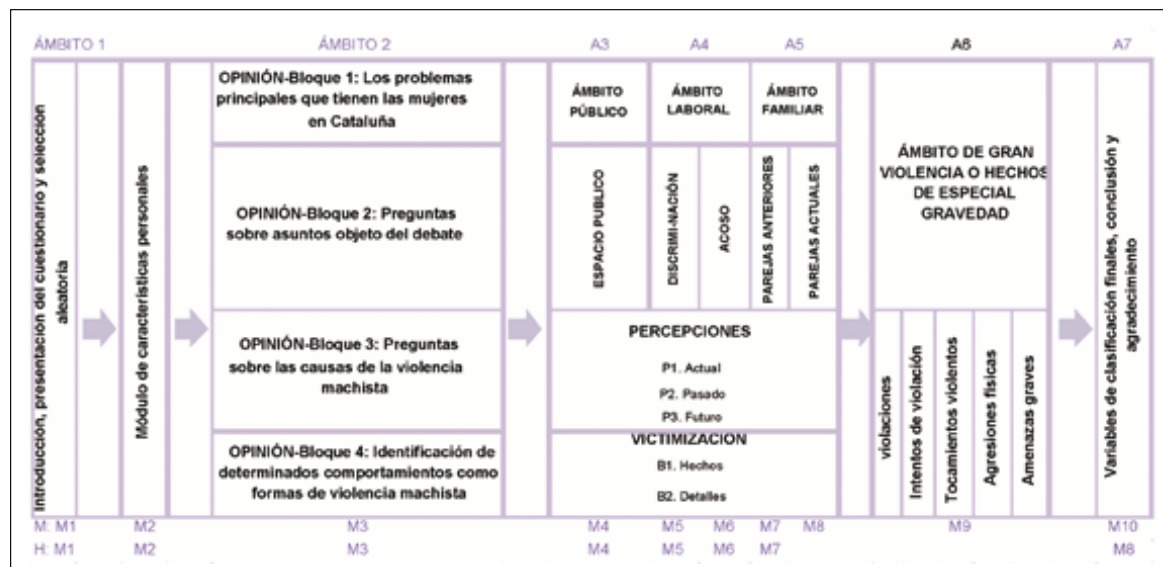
ÁMBITO 1

Introducción, presentación del cuestionario y selección aleatoria

Módulo de características personales

ÁMBITO 2

OPINIÓN-Bloque 1: Los problemas principales que tienen las mujeres en Cataluña

OPINIÓN-Bloque 2: Preguntas sobre asuntos objeto del debate

OPINIÓN-Bloque 3: Preguntas sobre las causas de la violencia machista

OPINIÓN-Bloque 4: Identificación de determinados comportamientos como formas de violencia machista

A3

ÁMBITO PÚBLICO

ESPACIO PÚBLICO

A4

ÁMBITO LABORAL

DISCRIMI-NACIÓN

ACOSO

A5

ÁMBITO FAMILIAR

PAREJAS ANTERIORES

PAREJAS ACTUALES

PERCEPCIONES

P1. Actual

P2. Pasado

P3. Futuro

VICTIMIZACIÓN

B1. Hechos

B2. Detalles

A6

ÁMBITO DE GRAN VIOLENCIA O HECHOS DE ESPECIAL GRAVEDAD

violaciones

Intentos de violación

Tocamientos violentos

Agresiones físicas

Amenazas graves

A7

Variables de clasificación finales, conclusión y agradecimiento

M: M1 M2 M3 M4 M5 M6 M7 M8 M9 M10

H: M1 M2 M3 M4 M5 M6 M7 M8